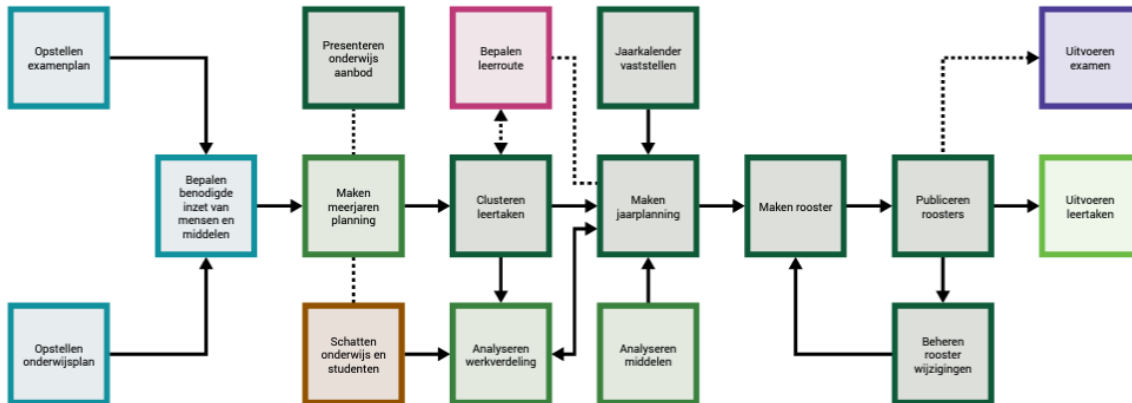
Opstellen examenplan

Presenteren onderwijs aanbod

Bepalen leerroute

Jaarkalender vaststellen

Uitvoeren examen

Bepalen benodigde inzet van mensen en middelen

Maken meerjaren planning

Clusteren leertaken

Maken jaarplanning

Maken rooster

Publiceren roosters

Uitvoeren leertaken

Opstellen onderwijsplan

Schatten onderwijs en studenten

Analyseren werkverdeling

Analyseren middelen

Beheren rooster wijzigingen